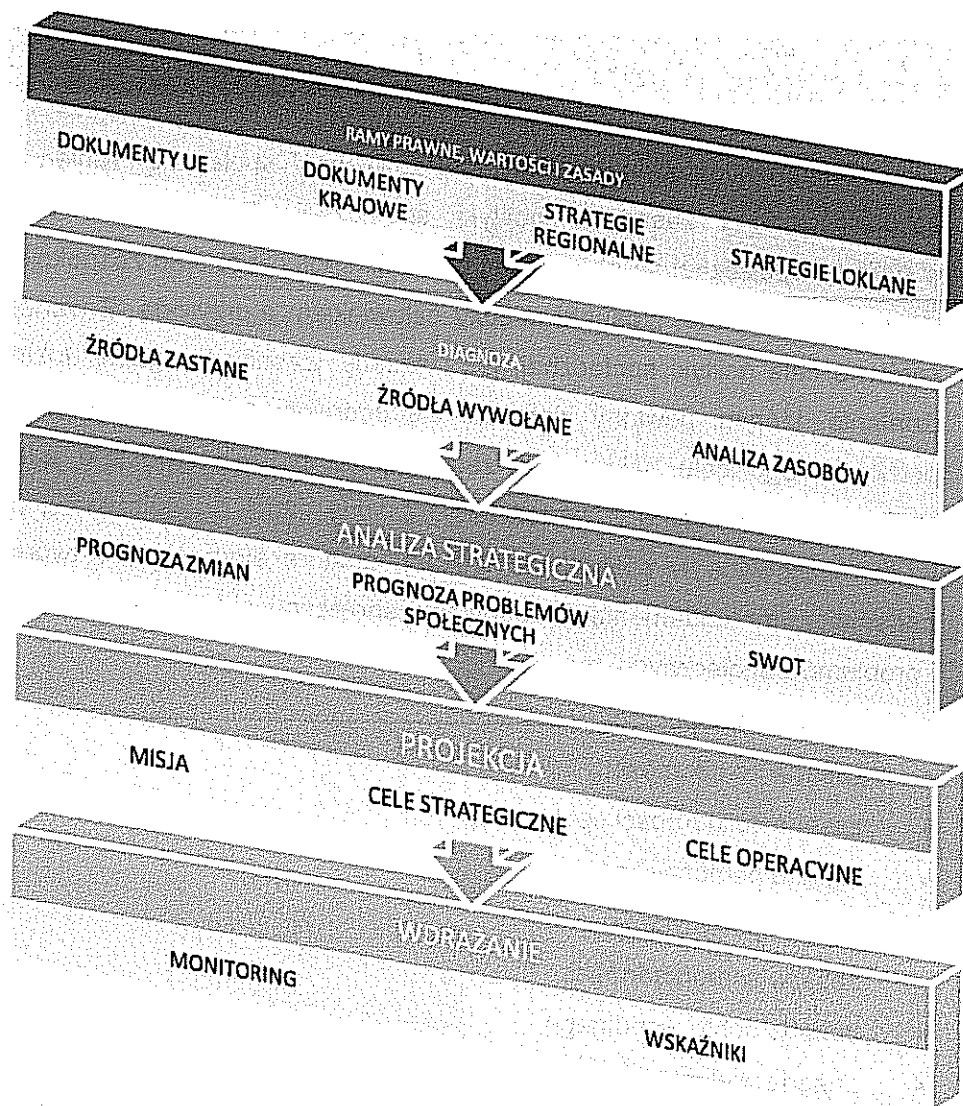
RAMY PRAWNE, WARTOŚCI I ZASADY

DOKUMENTY UE

DOKUMENTY KRAJOWE

STRATEGIE REGIONALNE

STARTEGIE LOKLANE

DIAGNOZA

ŹRÓDŁA ZASTANE

ŹRÓDŁA WYWOŁANE

ANALIZA ZASOBÓW

ANALIZA STRATEGICZNA

PROGNOZA ZMIAN

PROGNOZA PROBLEMÓW SPOŁECZNYCH

SWOT

PROJEKCJA

MISJA

CELE STRATEGICZNE

CELE OPERACYJNE

WDRAŻANIE

MONITORING

WSKAŹNIKI